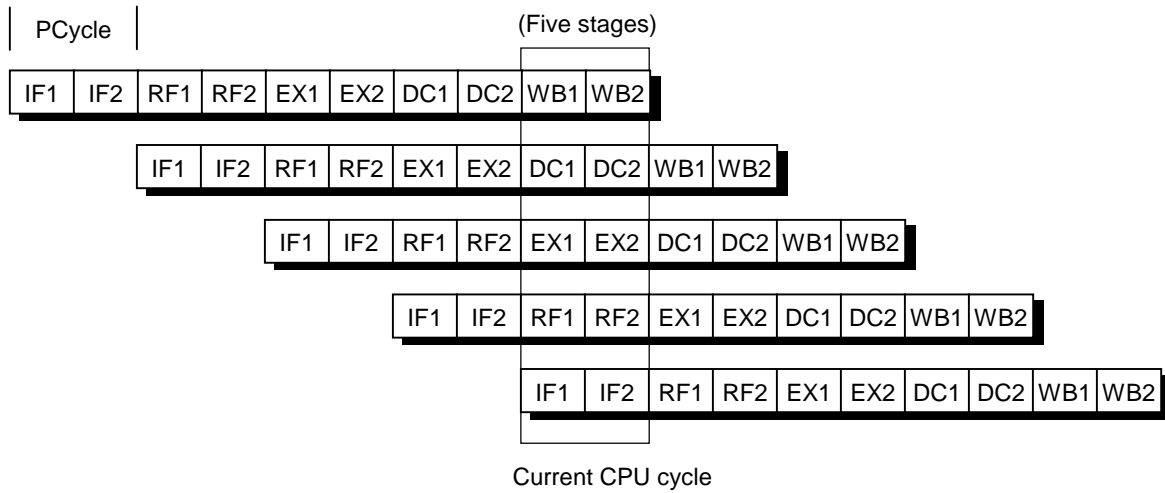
PCycle

(Five stages)

IF1 IF2 RF1 RF2 EX1 EX2 DC1 DC2 WB1 WB2

IF1 IF2 RF1 RF2 EX1 EX2 DC1 DC2 WB1 WB2

IF1 IF2 RF1 RF2 EX1 EX2 DC1 DC2 WB1 WB2

IF1 IF2 RF1 RF2 EX1 EX2 DC1 DC2 WB1 WB2

IF1 IF2 RF1 RF2 EX1 EX2 DC1 DC2 WB1 WB2

Current CPU cycle